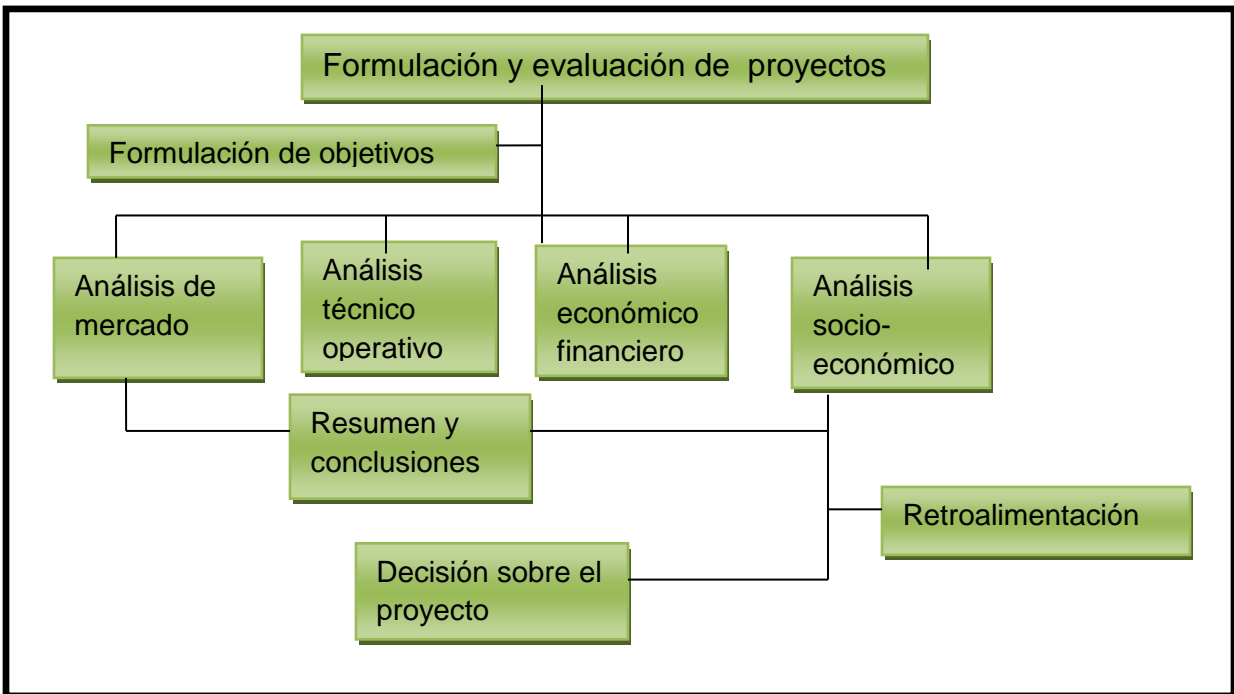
Formulación y evaluación de proyectos

Formulación de objetivos

Análisis de mercado

Análisis técnico operativo

Análisis económico financiero

Análisis socio-económico

Resumen y conclusiones

Retroalimentación

Decisión sobre el proyecto